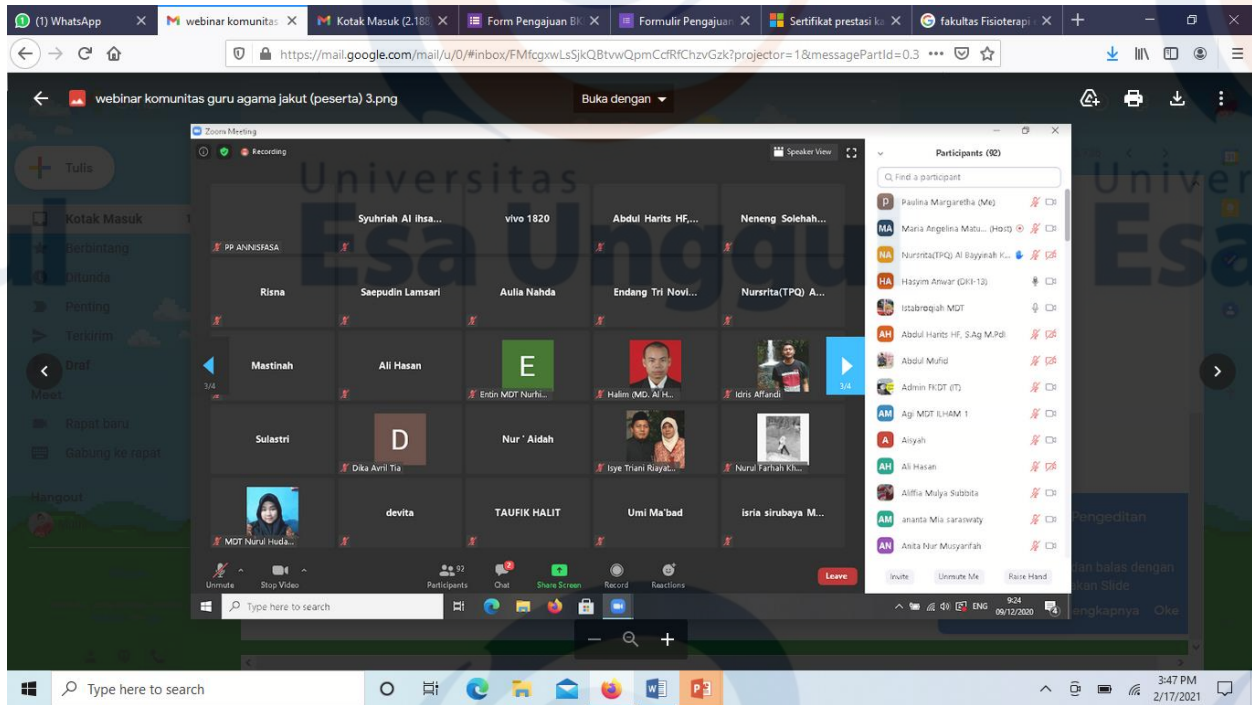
(1) WhatsApp | webinar komunitas | Kotak Masuk (2.188 | Form Pengajuan BK | Formulir Pengajuan | Sertifikat prestasi ka | fakultas Fisioterapi

https://mail.google.com/mail/u/0/#inbox/FMfcgxwLsSjkQBtvwQpmCcfRfChzvGzk?projector=1&messagePartId=0.3

webinar komunitas guru agama jakut (peserta) 3.png

Buka dengan

Tulis
Kotak Masuk
Berbintang
Ditunda
Penting
Terkirim
Draf
Meet
Rapat baru
Gabung ke rapat
Hangout

Zoom Meeting

Recording

Speaker View

Universitas Esa Unggul

PP ANNISFASA
Syuhriah Al ihsa...
vivo 1820
Abdul Harits HF,...
Neneng Solehah...
Risna
Saepudin Lamsari
Aulia Nahda
Endang Tri Novi...
Nursrita(TPQ) A...
Mastinah
Ali Hasan
E
Entin MDT Nurhi...
Halim (MD. Al H...
Idris Affandi
3/4
3/4
Sulastri
D
Dika Avril Tia
Nur ' Aidah
Isye Triani Riayat...
Nurul Farhah Kh...
MDT Nurul Huda...
devita
TAUFIK HALIT
Umi Ma'bad
isria sirubaya M...

Unmute
Stop Video
Participants 92
Chat
Share Screen
Record
Reactions
Leave

Participants (92)
Find a participant
Paulina Margaretha (Me)
Maria Angelina Matu... (Host)
Nursrita(TPQ) Al Bayyinah K...
Hasyim Anwar (DKI-12)
Istabroqiah MDT
Abdul Harits HF, S.Ag M.Pdi
Abdul Mufid
Admin FKDT (IT)
Agi MDT ILHAM 1
Aisyah
Ali Hasan
Aliffia Mulya Subbita
ananta Mia saraswaty
Anita Nur Musyarifah
Invite
Unmute Me
Raise Hand

Type here to search
ENG 9:24 09/12/2020

Pengeditan
dan balas dengan
kan Slide
engkapnya Oke

Type here to search
3:47 PM
2/17/2021